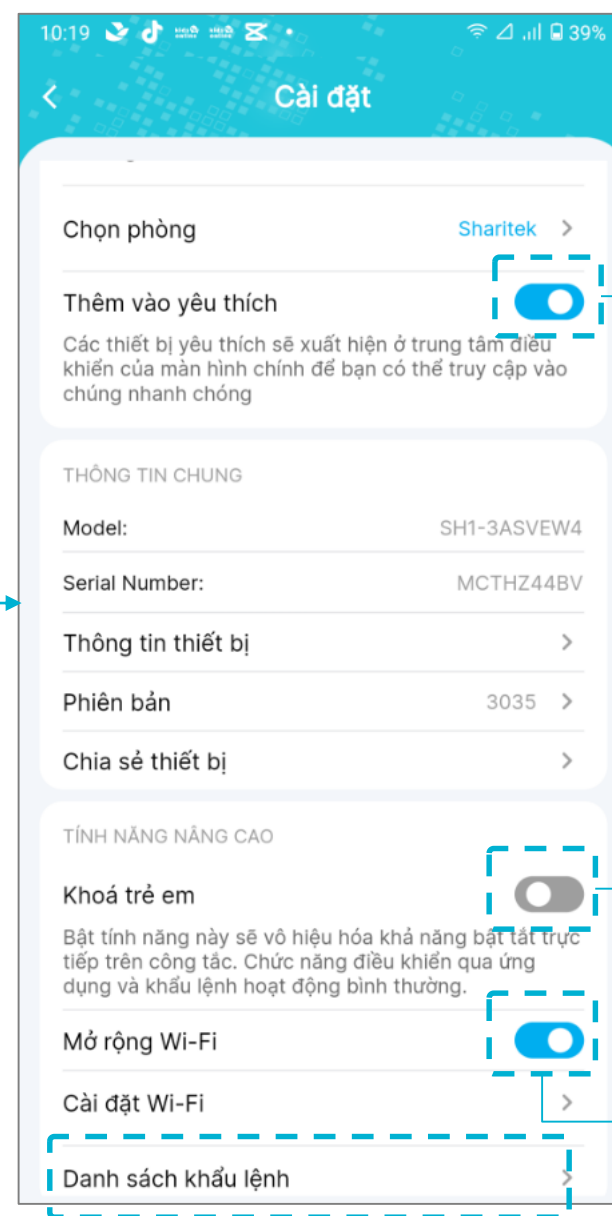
10:19 39%

Cài đặt

Chọn phòng Sharitek

Thêm vào yêu thích

Các thiết bị yêu thích sẽ xuất hiện ở trung tâm điều khiển của màn hình chính để bạn có thể truy cập vào chúng nhanh chóng

THÔNG TIN CHUNG

Model: SH1-3ASVEW4

Serial Number: MCTHZ44BV

Thông tin thiết bị

Phiên bản 3035

Chia sẻ thiết bị

TÍNH NĂNG NÂNG CAO

Khoá trẻ em

Bật tính năng này sẽ vô hiệu hóa khả năng bật tắt trực tiếp trên công tắc. Chức năng điều khiển qua ứng dụng và khẩu lệnh hoạt động bình thường.

Mở rộng Wi-Fi

Cài đặt Wi-Fi

Danh sách khẩu lệnh